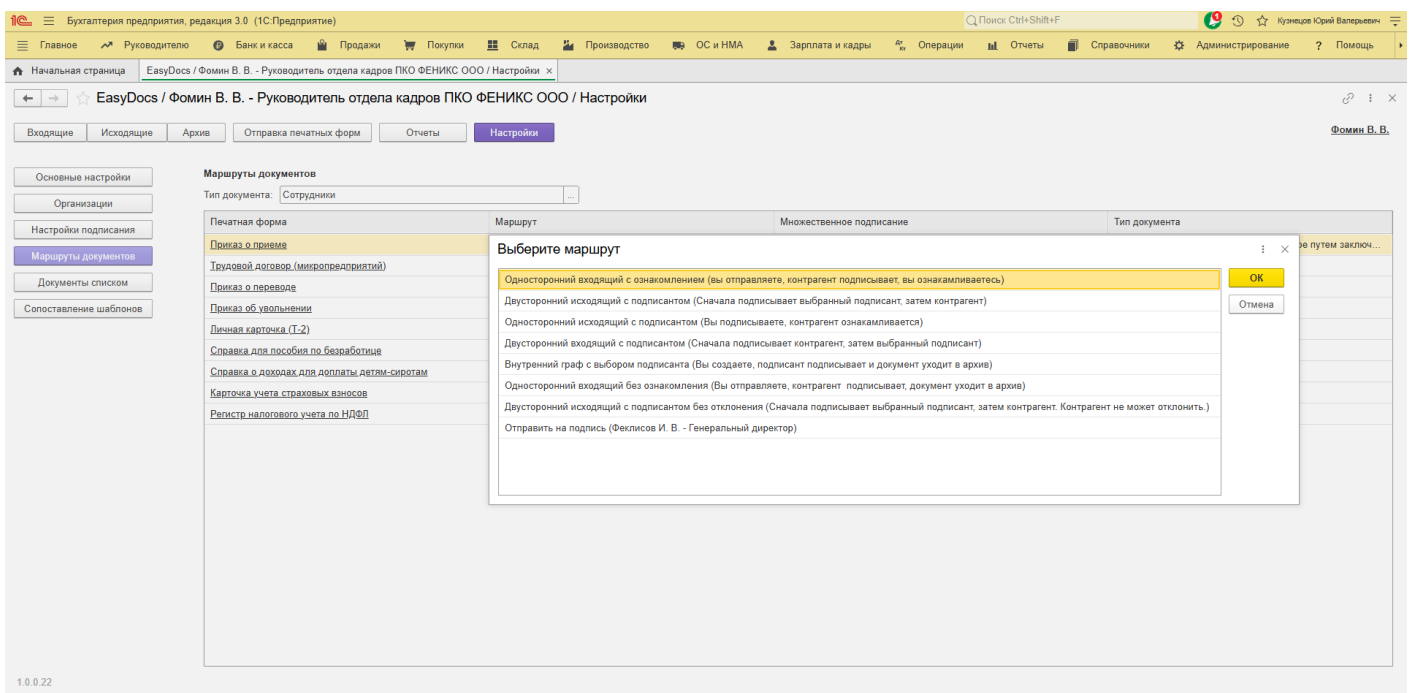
1С Бухгалтерия предприятия, редакция 3.0 (1С:Предприятие)
Поиск Ctrl+Shift+F
Кузнецов Юрий Валерьевич

Главное Руководителю Банк и касса Продажи Покупки Склад Производство ОС и НМА Зарплата и кадры Операции Отчеты Справочники Администрирование Помощь

Начальная страница EasyDocs / Фомин В. В. - Руководитель отдела кадров ПКО ФЕНИКС ООО / Настройки ×

EasyDocs / Фомин В. В. - Руководитель отдела кадров ПКО ФЕНИКС ООО / Настройки

Входящие Исходящие Архив Отправка печатных форм Отчеты Настройки

Фомин В. В.

Основные настройки
Организации
Настройки подписания
Маршруты документов
Документы списком
Сопоставление шаблонов

Маршруты документов
Тип документа: Сотрудники

| Печатная форма | Маршрут | Множественное подписание | Тип документа |
|---|---|---|---|
| Приказ о приеме | | | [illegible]е путем заключ... |
| Трудовой договор (микропредприятий) | | | |
| Приказ о переводе | | | |
| Приказ об увольнении | | | |
| Личная карточка (Т-2) | | | |
| Справка для пособия по безработице | | | |
| Справка о доходах для доплаты детям-сиротам | | | |
| Карточка учета страховых взносов | | | |
| Регистр налогового учета по НДФЛ | | | |

Выберите маршрут

Односторонний входящий с ознакомлением (вы отправляете, контрагент подписывает, вы ознакамливаетесь)
Двусторонний исходящий с подписантом (Сначала подписывает выбранный подписант, затем контрагент)
Односторонний исходящий с подписантом (Вы подписываете, контрагент ознакамливается)
Двусторонний входящий с подписантом (Сначала подписывает контрагент, затем выбранный подписант)
Внутренний граф с выбором подписанта (Вы создаете, подписант подписывает и документ уходит в архив)
Односторонний входящий без ознакомления (Вы отправляете, контрагент подписывает, документ уходит в архив)
Двусторонний исходящий с подписантом без отклонения (Сначала подписывает выбранный подписант, затем контрагент. Контрагент не может отклонить.)
Отправить на подпись (Феклисов И. В. - Генеральный директор)

ОК
Отмена

1.0.0.22